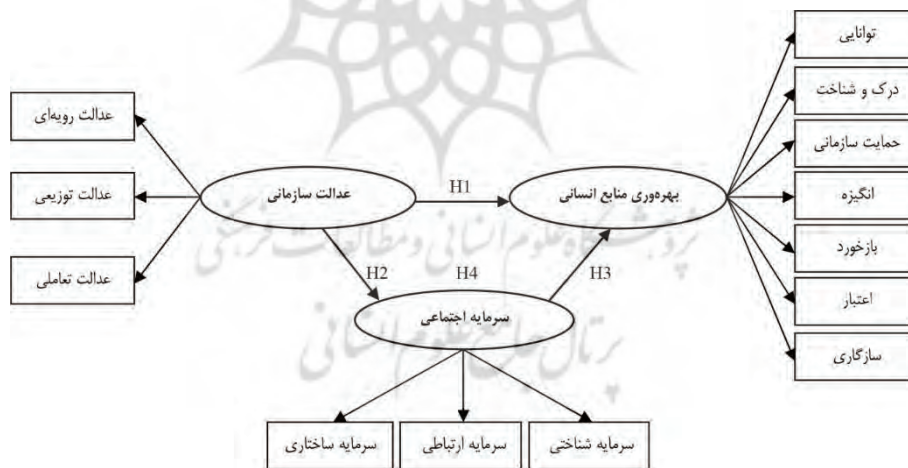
عدالت رویه‌ای

عدالت توزیعی

عدالت تعاملی

عدالت سازمانی

H1

بهره‌وری منابع انسانی

H2

H4

H3

سرمایه اجتماعی

توانایی

درک و شناخت

حمایت سازمانی

انگیزه

بازخورد

اعتبار

سازگاری

سرمایه ساختاری

سرمایه ارتباطی

سرمایه شناختی

پژوهشگاه علوم انسانی و مطالعات فرهنگی

پرتال جامع علوم انسانی